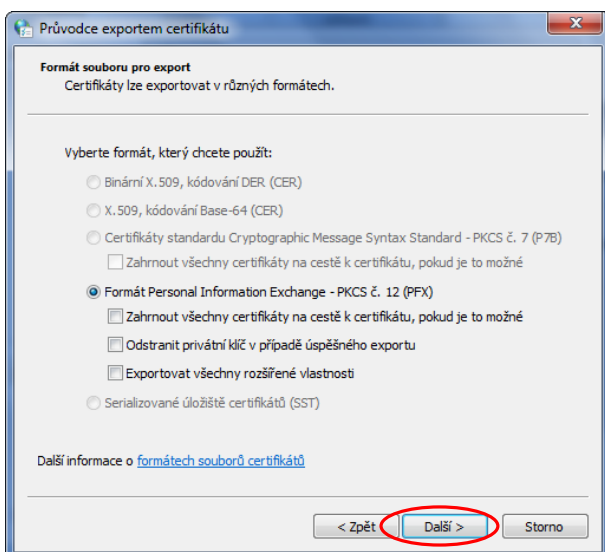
Průvodce exportem certifikátu

Formát souboru pro export
Certifikáty lze exportovat v různých formátech.

Vyberte formát, který chcete použít:

Binární X.509, kódování DER (CER)

X.509, kódování Base-64 (CER)

Certifikáty standardu Cryptographic Message Syntax Standard - PKCS č. 7 (P7B)

Zahrnout všechny certifikáty na cestě k certifikátu, pokud je to možné

Formát Personal Information Exchange - PKCS č. 12 (PFX)

Zahrnout všechny certifikáty na cestě k certifikátu, pokud je to možné

Odstranit privátní klíč v případě úspěšného exportu

Exportovat všechny rozšířené vlastnosti

Serializované úložiště certifikátů (SST)

Další informace o formátech souborů certifikátů

< Zpět
Další >
Storno